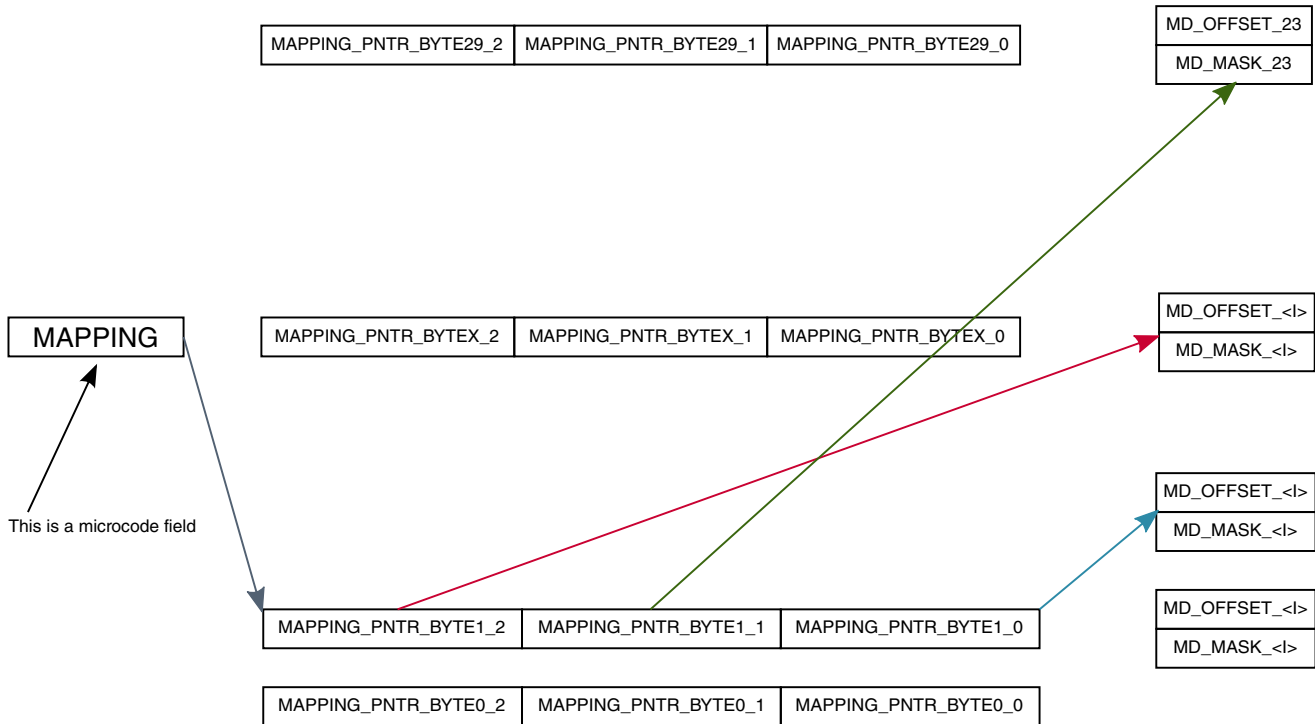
| MAPPING_PNTR_BYTE29_2 | MAPPING_PNTR_BYTE29_1 | MAPPING_PNTR_BYTE29_0 |
|---|---|---|

MD_OFFSET_23
MD_MASK_23

MAPPING

| MAPPING_PNTR_BYTEX_2 | MAPPING_PNTR_BYTEX_1 | MAPPING_PNTR_BYTEX_0 |
|---|---|---|

MD_OFFSET_<I>
MD_MASK_<I>

This is a microcode field

MD_OFFSET_<I>
MD_MASK_<I>

| MAPPING_PNTR_BYTE1_2 | MAPPING_PNTR_BYTE1_1 | MAPPING_PNTR_BYTE1_0 |
|---|---|---|

MD_OFFSET_<I>
MD_MASK_<I>

| MAPPING_PNTR_BYTE0_2 | MAPPING_PNTR_BYTE0_1 | MAPPING_PNTR_BYTE0_0 |
|---|---|---|